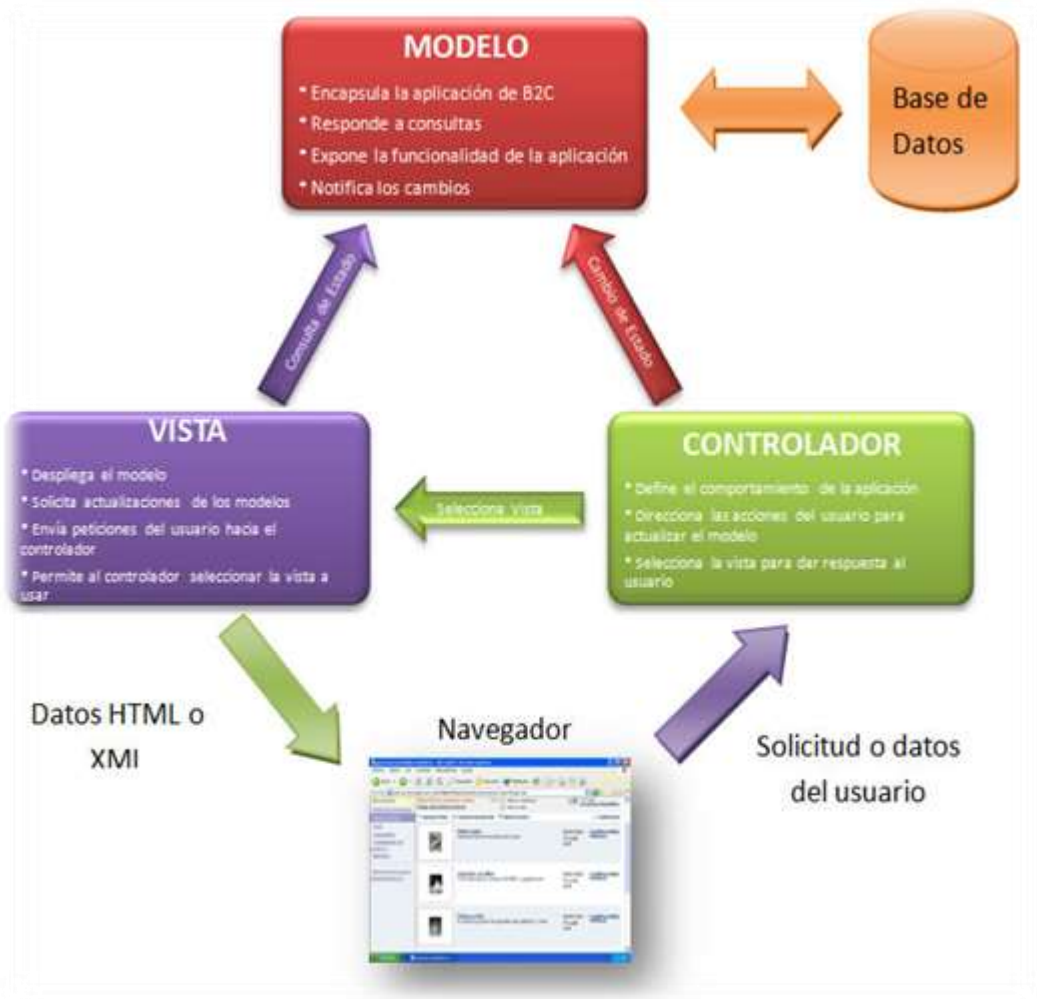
MODELO
* Encapsula la aplicación de B2C
* Responde a consultas
* Expone la funcionalidad de la aplicación
* Notifica los cambios

Base de Datos

Consulta de Estado

Cambio de Estado

VISTA
* Despliega el modelo
* Solicita actualizaciones de los modelos
* Envía peticiones del usuario hacia el controlador
* Permite al controlador seleccionar la vista a usar

Selecciona Vista

CONTROLADOR
* Define el comportamiento de la aplicación
* Direcciona las acciones del usuario para actualizar el modelo
* Selecciona la vista para dar respuesta al usuario

Datos HTML o XMl

Navegador

Solicitud o datos del usuario